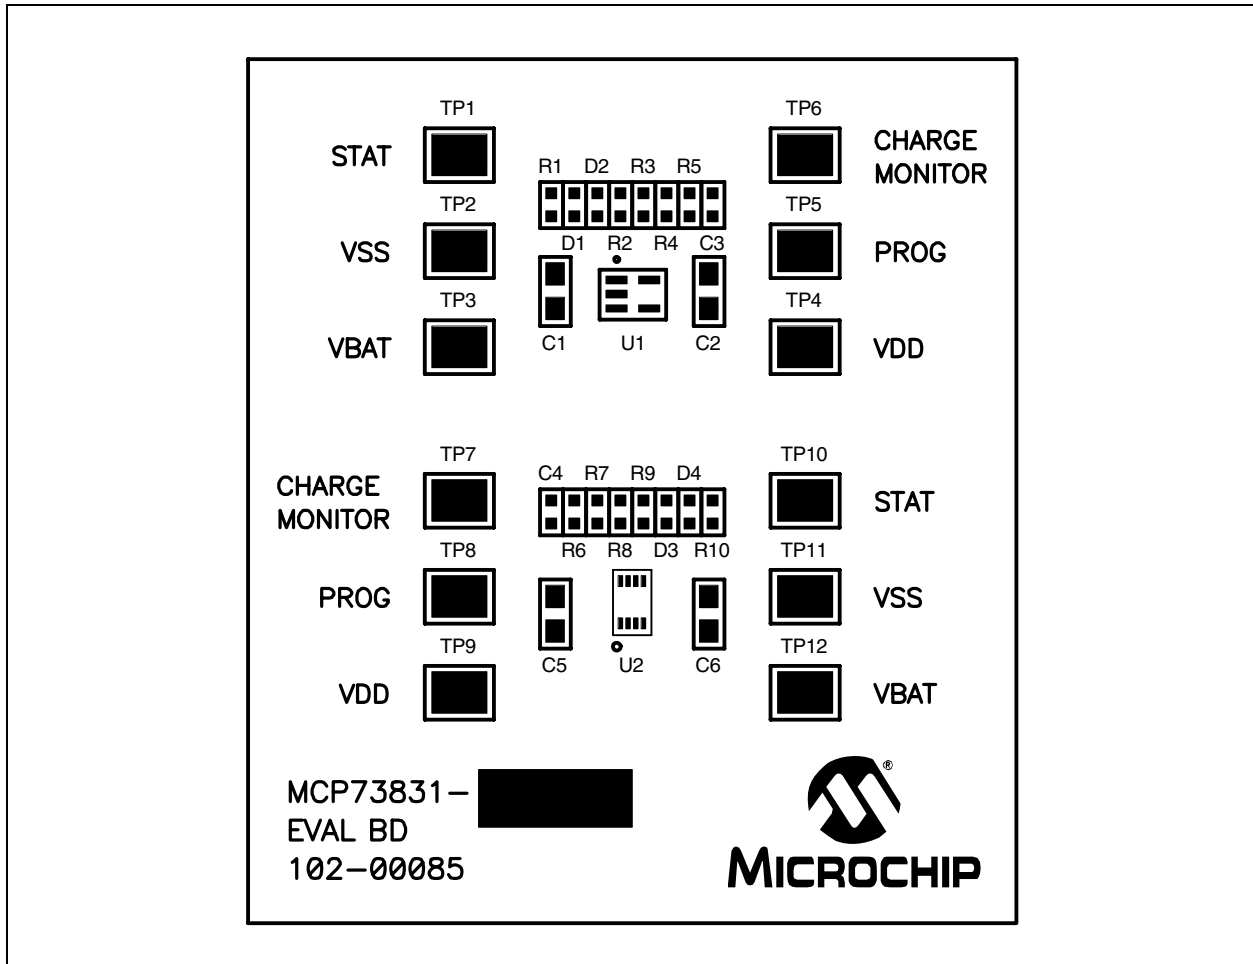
TP1

STAT

R1 D2 R3 R5

TP6

CHARGE MONITOR

TP2

VSS

D1 R2 R4 C3

TP5

PROG

TP3

VBAT

C1 U1 C2

TP4

VDD

TP7

CHARGE MONITOR

C4 R7 R9 D4

TP10

STAT

TP8

PROG

R6 R8 D3 R10

TP11

VSS

TP9

VDD

C5 U2 C6

TP12

VBAT

MCP73831–
EVAL BD
102–00085

®

MICROCHIP